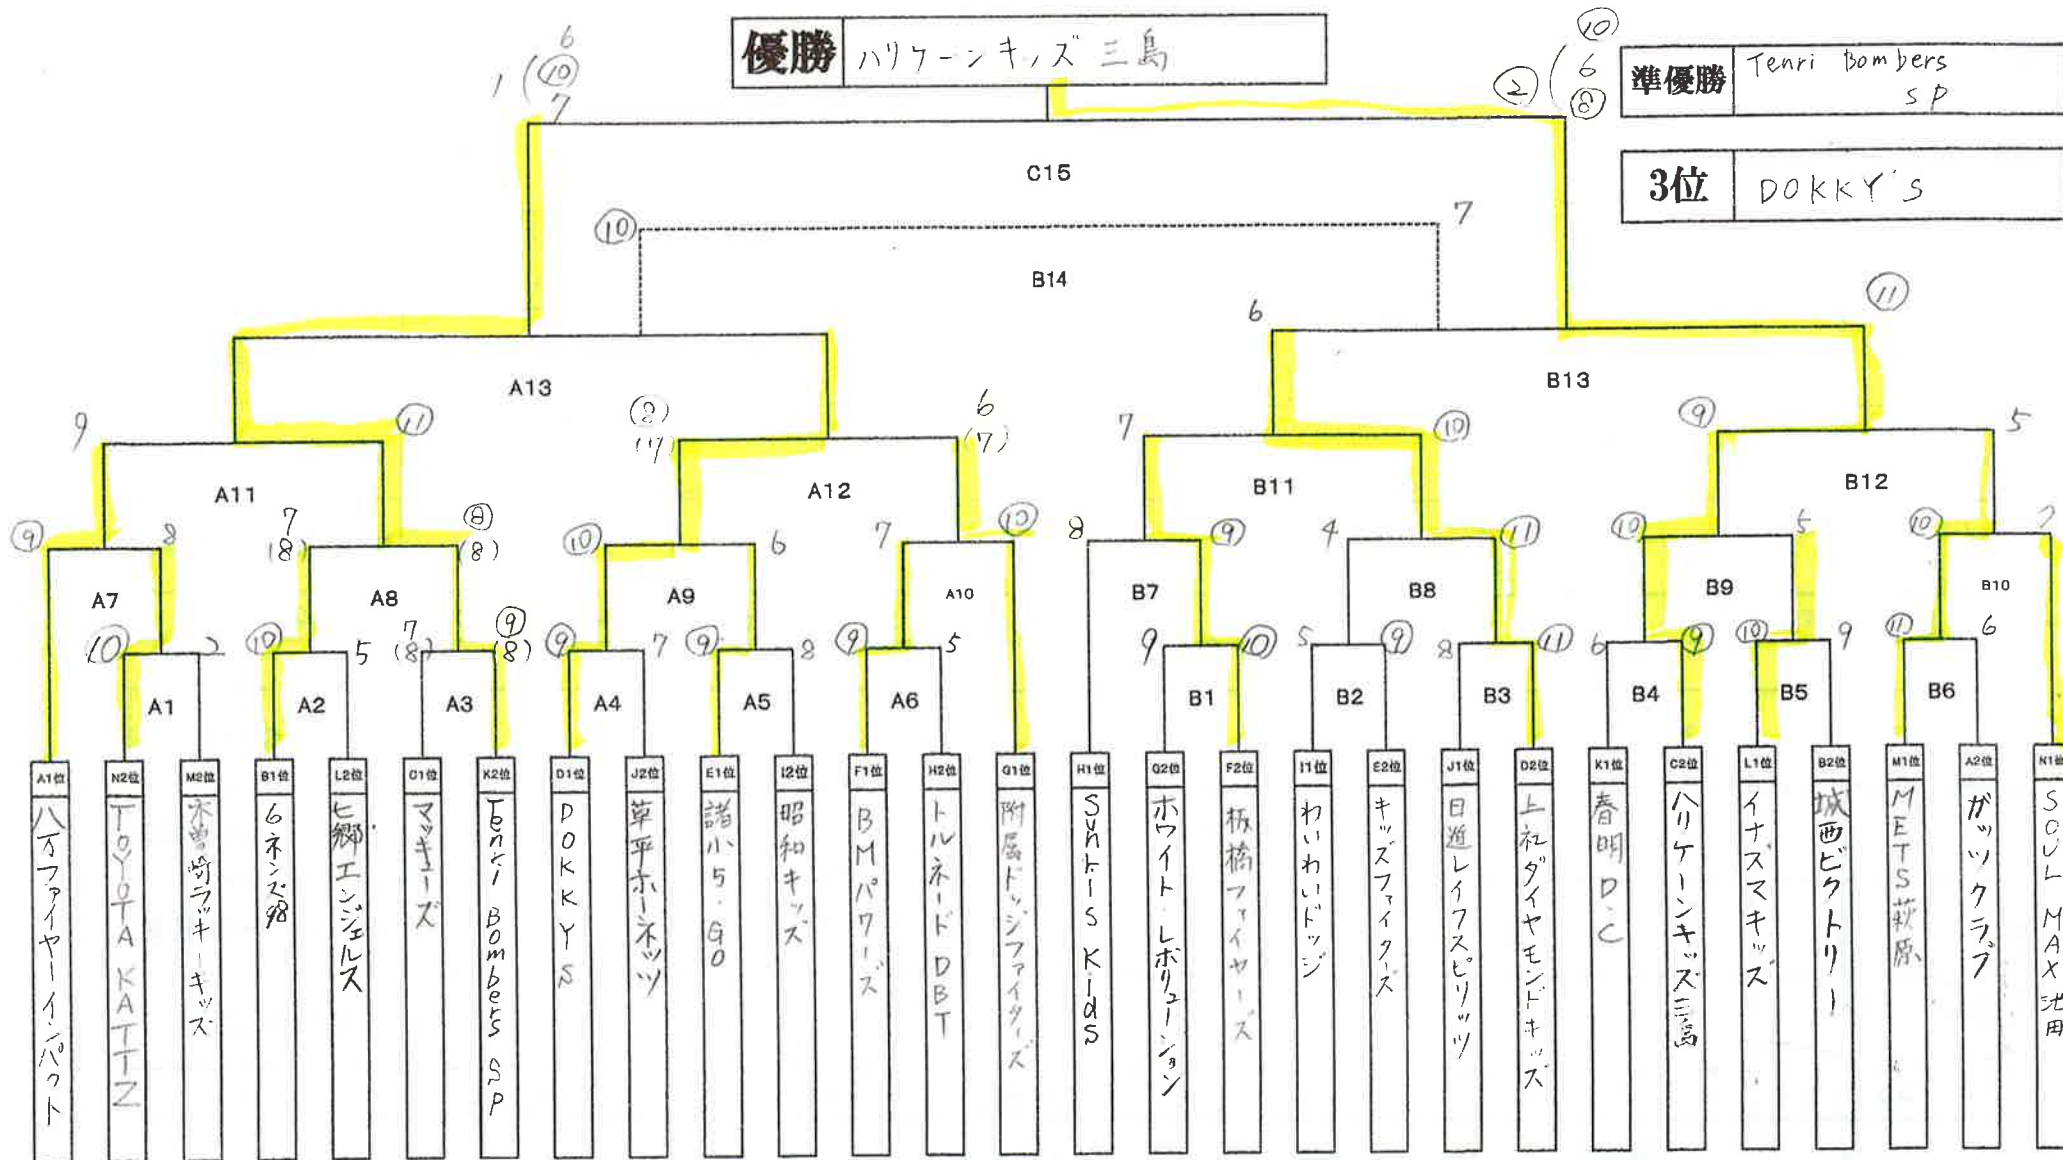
優勝 ハリケーンキッズ三島

準優勝 Tenri Bombers SP

3位 DOKKY'S

C15
B14
A13
B13
A11
A12
B11
B12
A7
A8
A9
A10
B7
B8
B9
B10
A1
A2
A3
A4
A5
A6
B1
B2
B3
B4
B5
B6

A1位 八木ファイヤーインパクト
N2位 TOYOTA KATTZ
M2位 木曽崎ラッキーキッズ
B1位 6ネンズ98
L2位 七郷エンジェルス
C1位 マッキーズ
K2位 Tenri Bombers SP
D1位 DOKKYS
J2位 草平ホーネッツ
E1位 諸小5・GO
I2位 昭和キッズ
F1位 BMパワーズ
H2位 トルネードDBT
G1位 附属ドッジファイターズ
H1位 Synts Kids
G2位 ホワイトレボリューション
F2位 板橋ファイヤーズ
I1位 わいわいドッジ
E2位 キッズファイターズ
J1位 日進レイフスピリッツ
D2位 上社ダイヤモンドキッズ
K1位 春明D.C
C2位 ハリケーンキッズ三島
L1位 イナズマキッズ
B2位 城西ビクトリー
M1位 METS萩原
A2位 ガッツクラブ
N1位 SOUL MAX池田